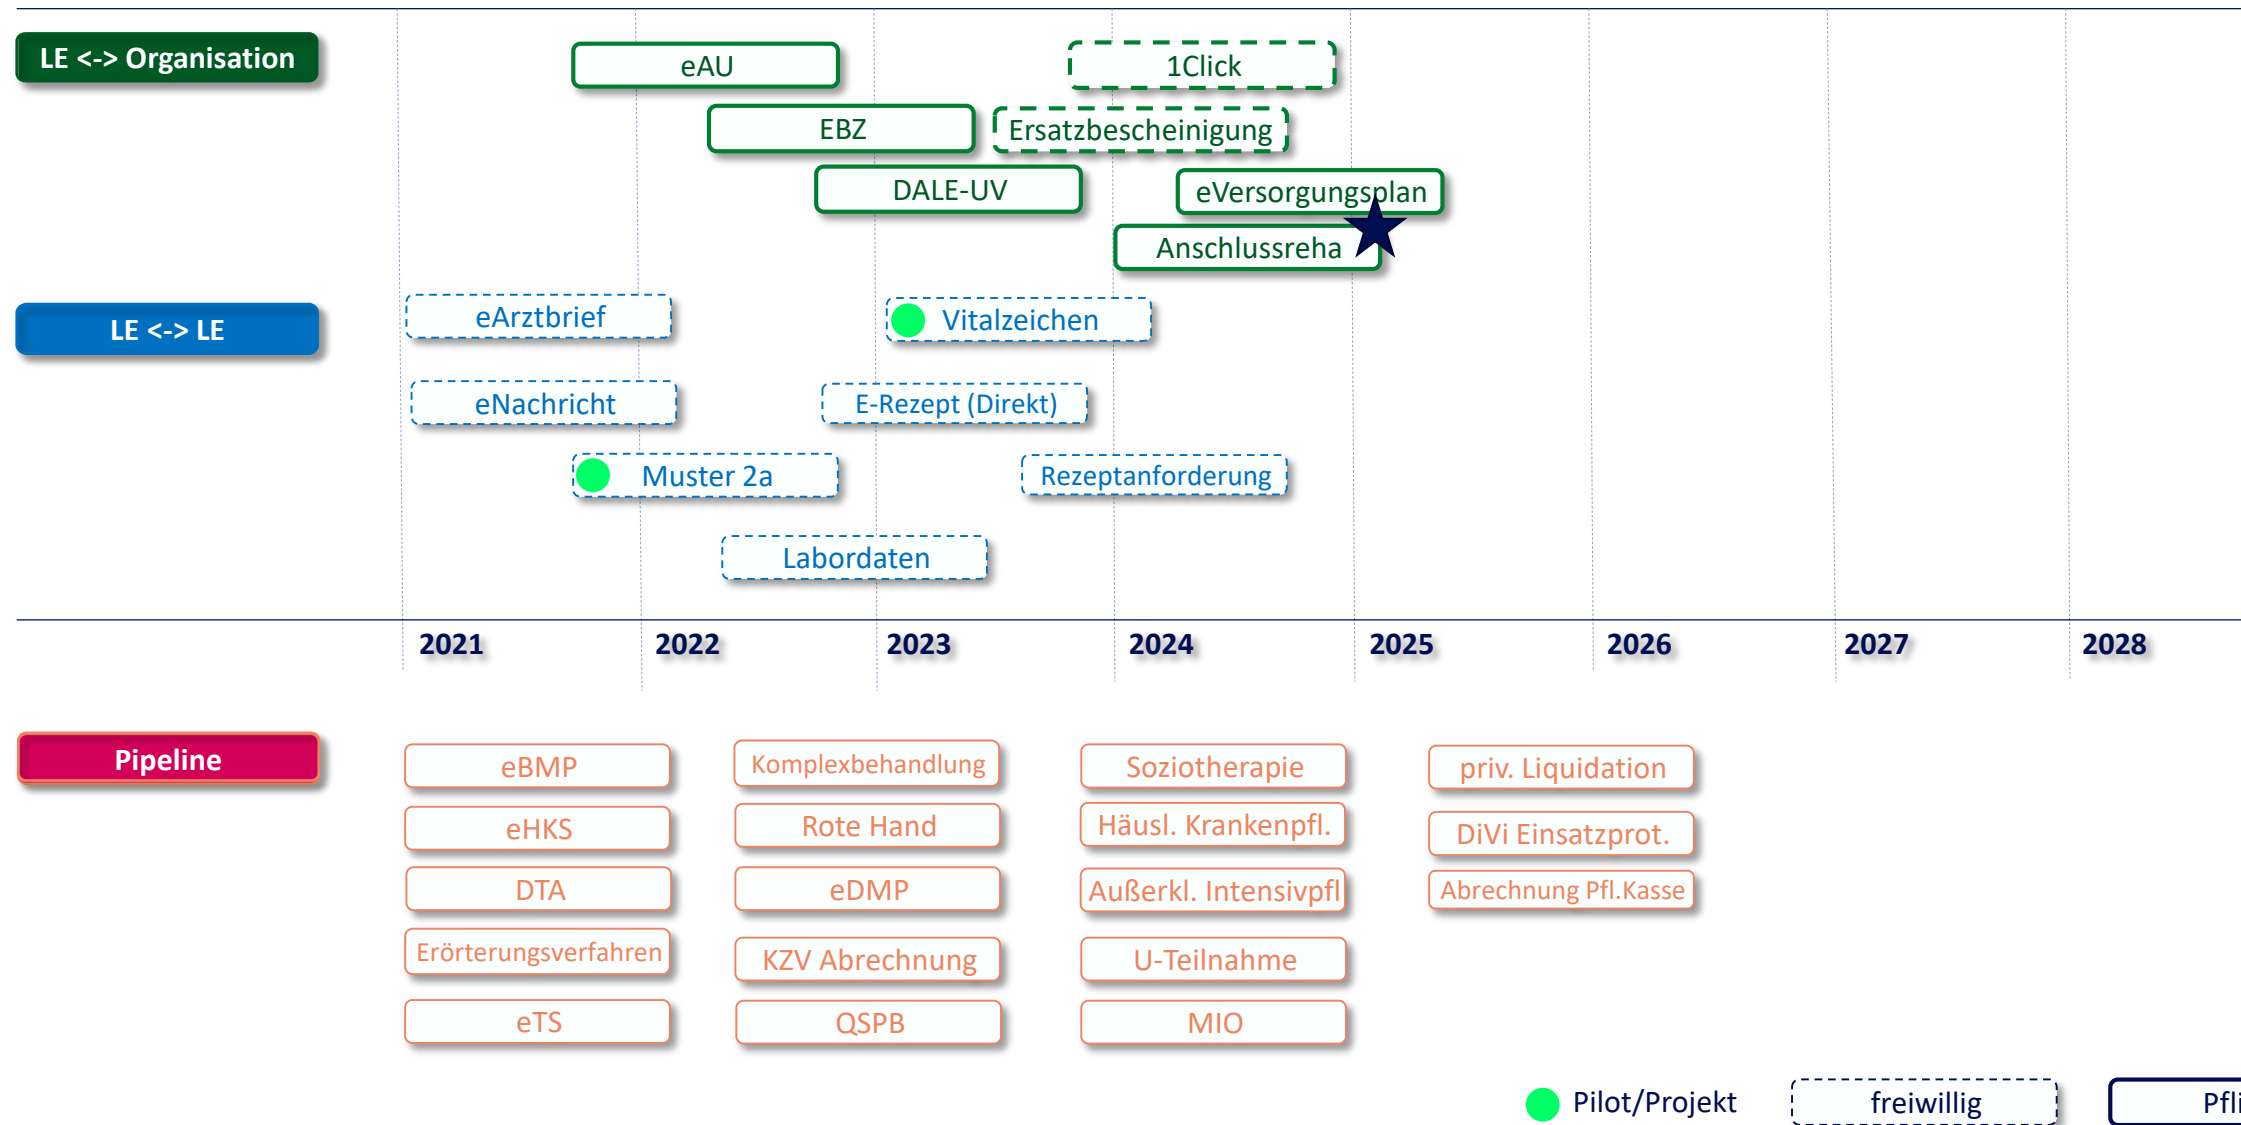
LE <-> Organisation

eAU

1Click

EBZ

Ersatzbescheinigung

DALE-UV

eVersorgungsplan

Anschlussreha

LE <-> LE

eArztbrief

Vitalzeichen

eNachricht

E-Rezept (Direkt)

Muster 2a

Rezeptanforderung

Labordaten

2021 2022 2023 2024 2025 2026 2027 2028

Pipeline

eBMP

Komplexbehandlung

Soziotherapie

priv. Liquidation

eHKS

Rote Hand

Häusl. Krankenpfl.

DiVi Einsatzprot.

DTA

eDMP

Außerkl. Intensivpfl

Abrechnung Pfl.Kasse

Erörterungsverfahren

KZV Abrechnung

U-Teilnahme

eTS

QSPB

MIO

Pilot/Projekt

freiwillig

Pfl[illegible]